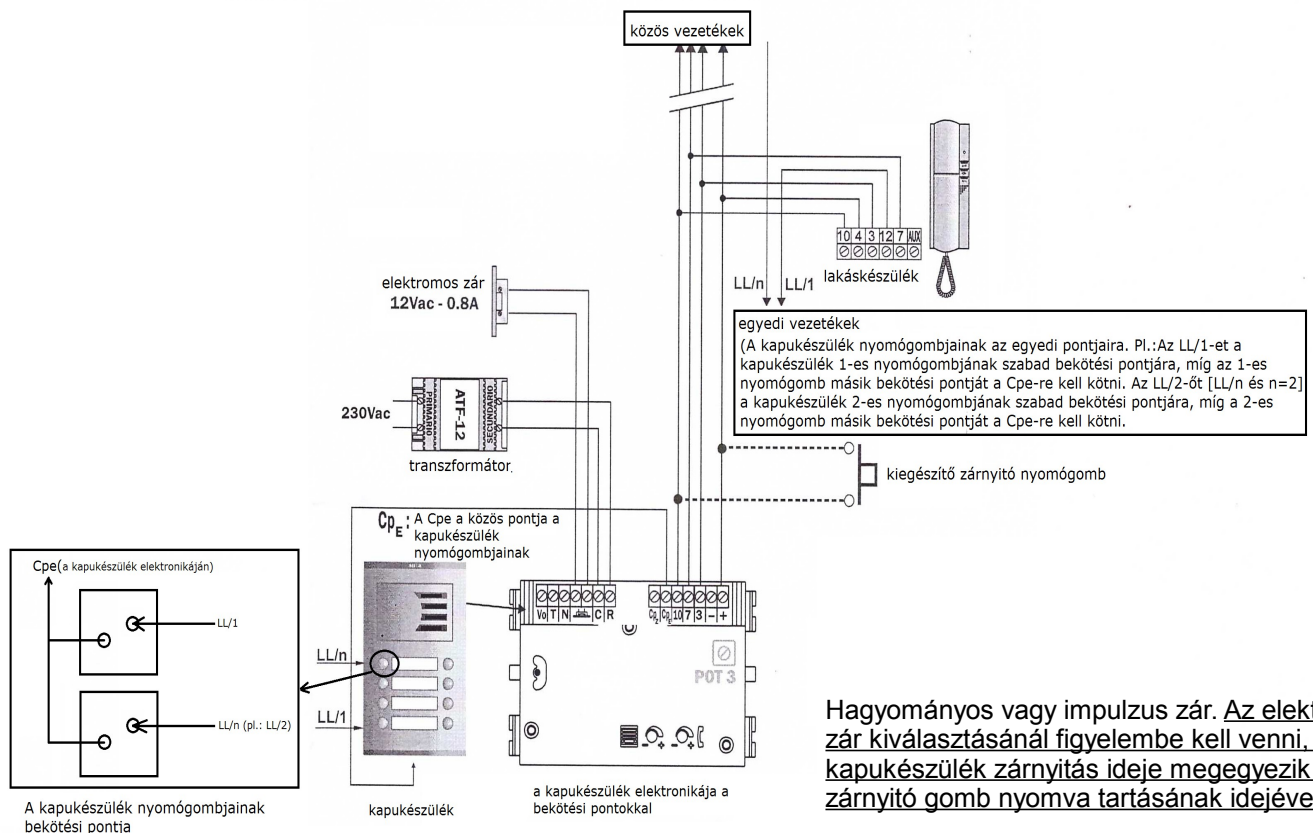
közös vezetékek

10 4 3 12 7 AUX

lakáskészülék

LL/n LL/1

elektromos zár
12Vac - 0.8A

egyedi vezetékek
(A kapukészülék nyomógombjainak az egyedi pontjaira. Pl.:Az LL/1-et a kapukészülék 1-es nyomógombjának szabad bekötési pontjára, míg az 1-es nyomógomb másik bekötési pontját a Cpe-re kell kötni. Az LL/2-őt [LL/n és n=2] a kapukészülék 2-es nyomógombjának szabad bekötési pontjára, míg a 2-es nyomógomb másik bekötési pontját a Cpe-re kell kötni.

230Vac

PRIMARIO ATF-12 SECUNDARIO

transzformátor

kiegészítő zárnyitó nyomógomb

$Cp_E$: A Cpe a közös pontja a kapukészülék nyomógombjainak

Cpe(a kapukészülék elektronikáján)

LL/1

LL/n (pl.: LL/2)

A kapukészülék nyomógombjainak bekötési pontja

LL/n

LL/1

kapukészülék

Vo T N C R

$Cp_2$ $Cp_E$ 10 7 3 – +

POT 3

a kapukészülék elektronikája a bekötési pontokkal

Hagyományos vagy impulzus zár. Az elekt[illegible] zár kiválasztásánál figyelembe kell venni, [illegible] kapukészülék zárnyitás ideje megegyezik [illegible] zárnyitó gomb nyomva tartásának idejéve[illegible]